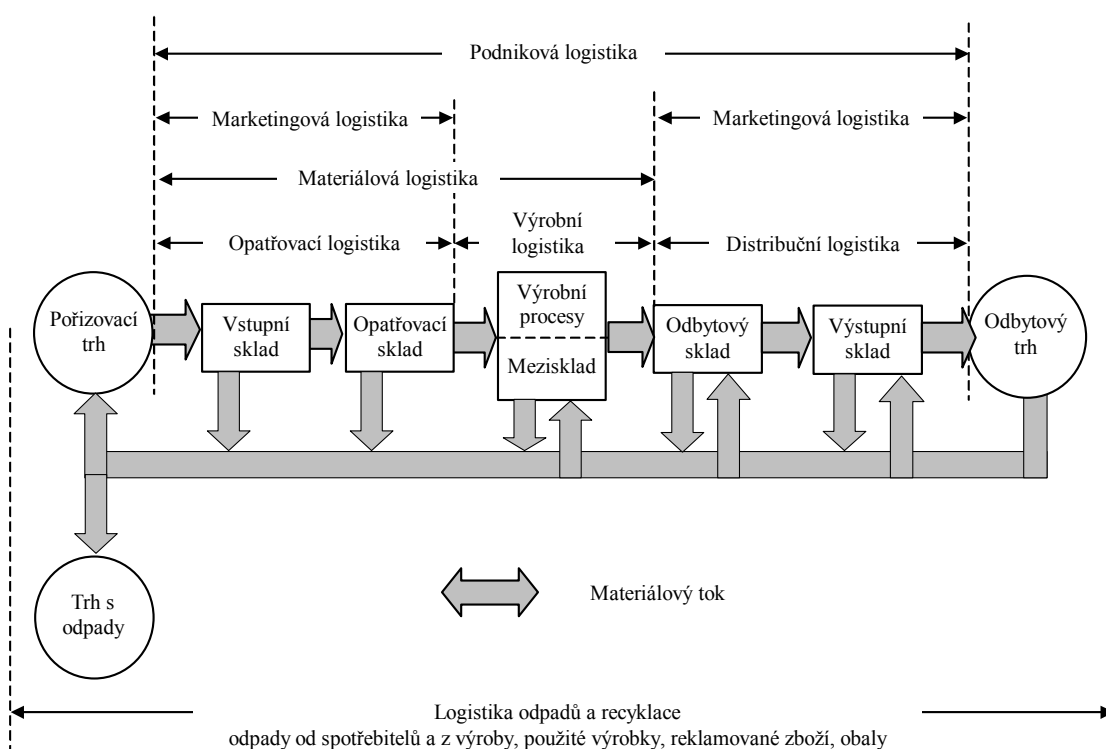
Podniková logistika

Marketingová logistika

Marketingová logistika

Materiálová logistika

Opatřovací logistika

Výrobní logistika

Distribuční logistika

Pořizovací trh

Vstupní sklad

Opatřovací sklad

Výrobní procesy

Mezisklad

Odbytový sklad

Výstupní sklad

Odbytový trh

Trh s odpady

Materiálový tok

Logistika odpadů a recyklace
odpady od spotřebitelů a z výroby, použité výrobky, reklamované zboží, obaly